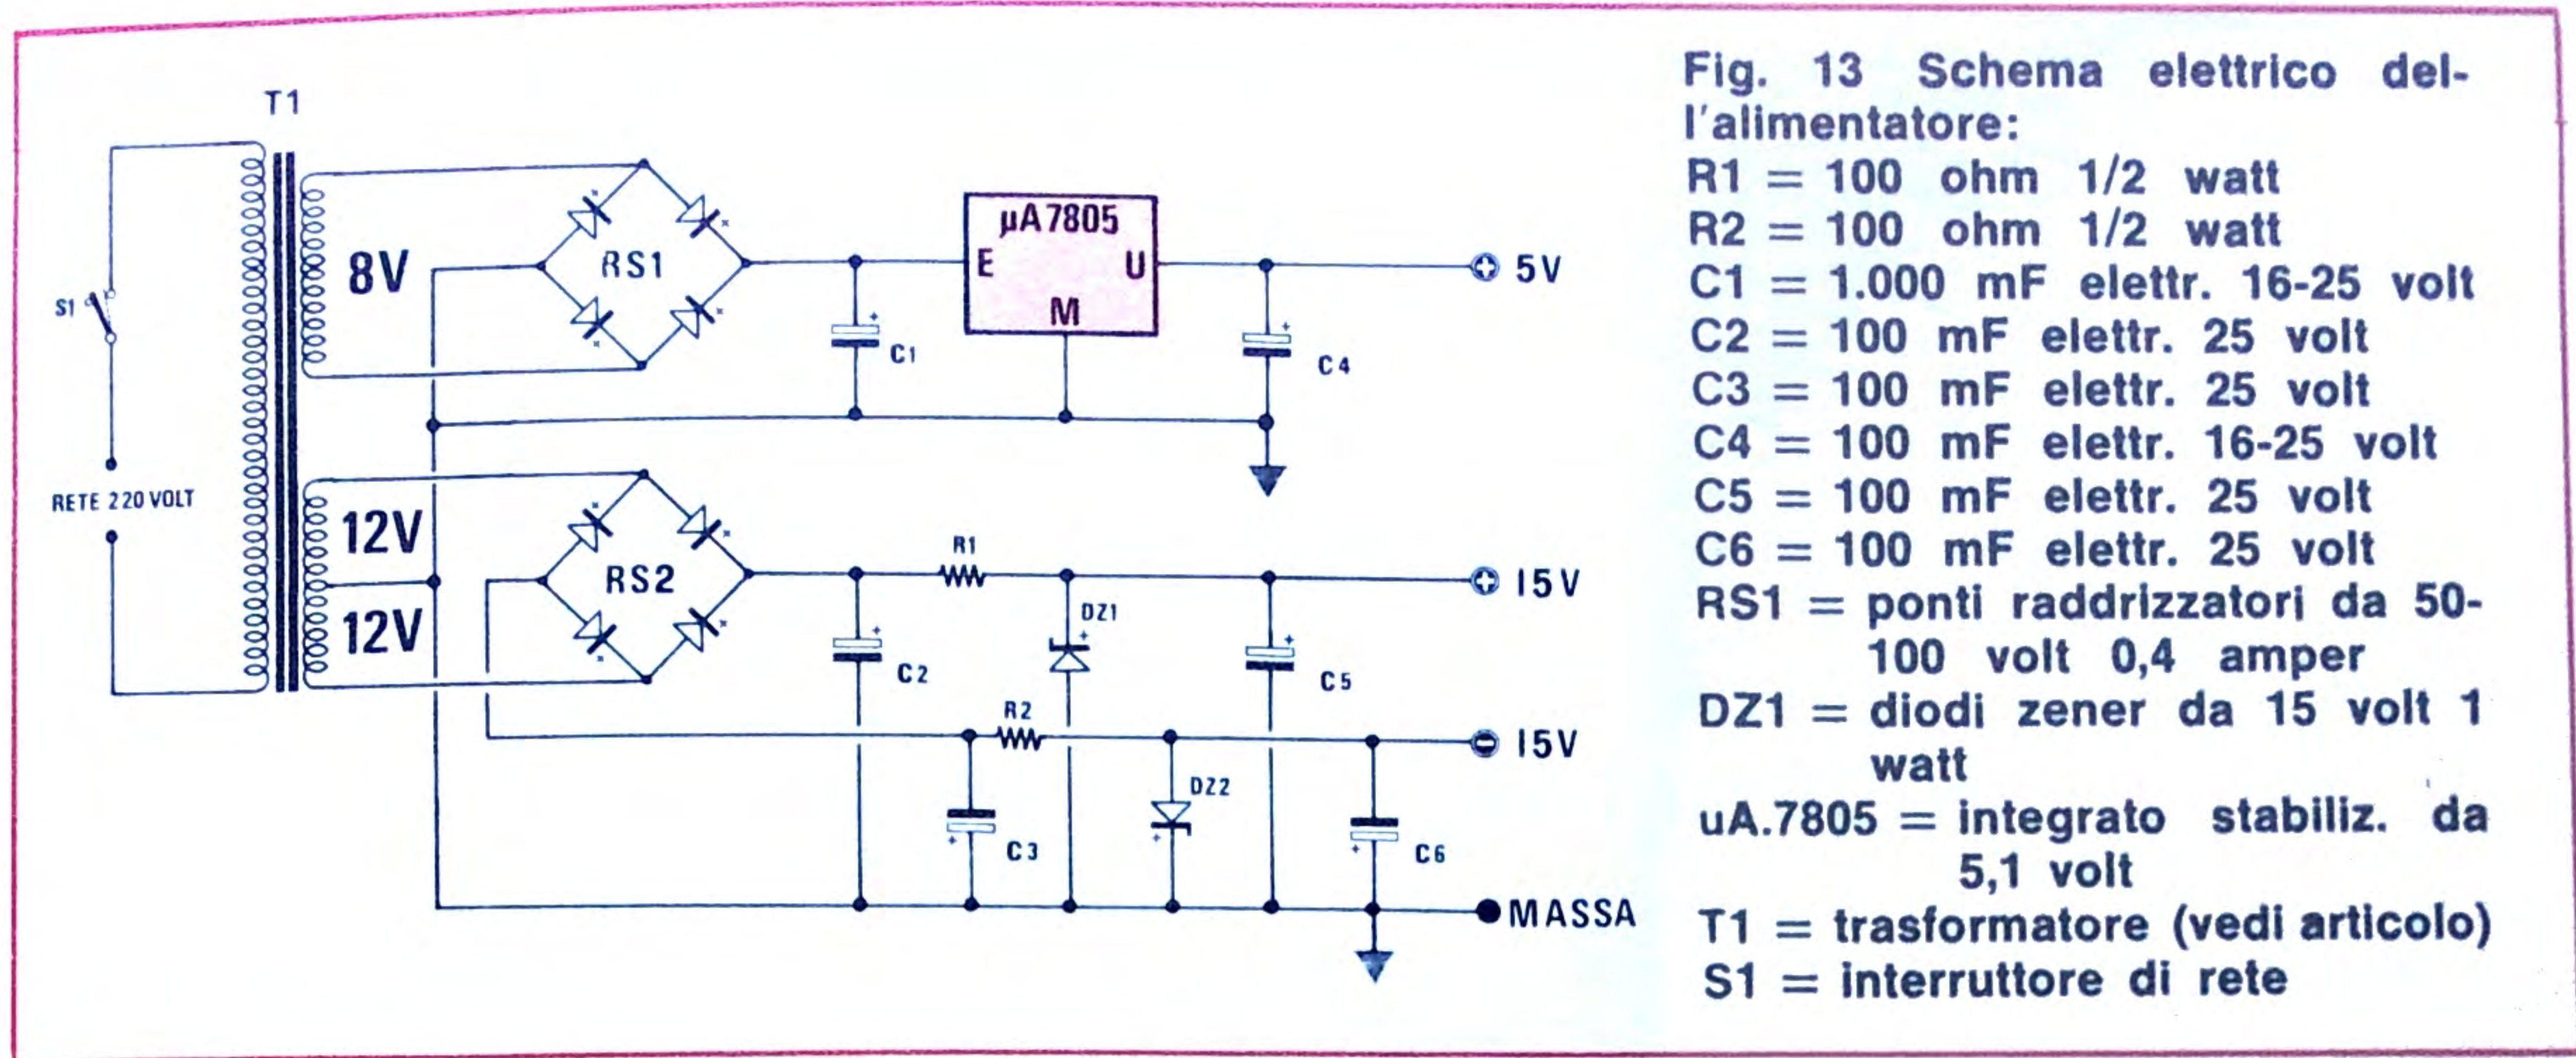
T1

S1

RETE 220 VOLT

8V

12V

12V

RS1

RS2

μA7805

E

U

M

C1

C4

5V

R1

R2

DZ1

DZ2

C2

C3

C5

C6

15V

15V

MASSA

Fig. 13 Schema elettrico dell'alimentatore:
R1 = 100 ohm 1/2 watt
R2 = 100 ohm 1/2 watt
C1 = 1.000 mF elettr. 16-25 volt
C2 = 100 mF elettr. 25 volt
C3 = 100 mF elettr. 25 volt
C4 = 100 mF elettr. 16-25 volt
C5 = 100 mF elettr. 25 volt
C6 = 100 mF elettr. 25 volt
RS1 = ponti raddrizzatori da 50-100 volt 0,4 amper
DZ1 = diodi zener da 15 volt 1 watt
uA.7805 = integrato stabiliz. da 5,1 volt
T1 = trasformatore (vedi articolo)
S1 = interruttore di rete